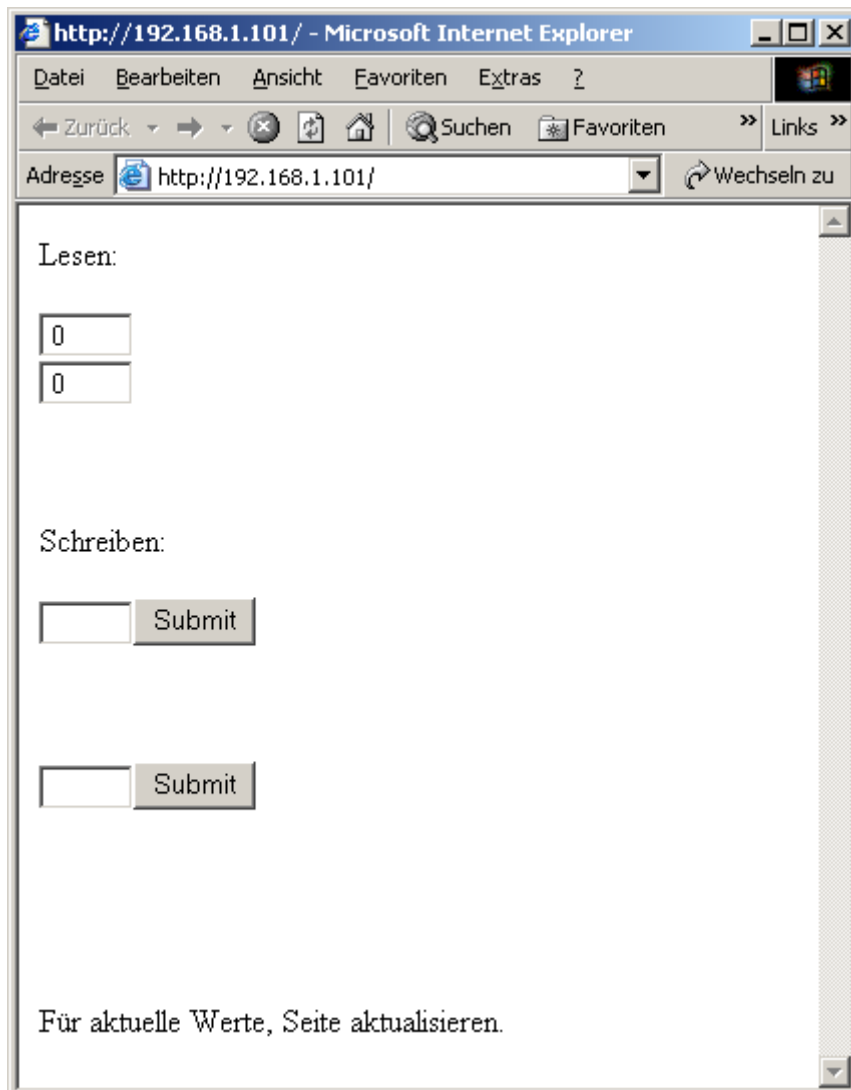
http://192.168.1.101/ - Microsoft Internet Explorer

Datei Bearbeiten Ansicht Favoriten Extras ?

Zurück Suchen Favoriten Links

Adresse http://192.168.1.101/ Wechseln zu

Lesen:

0

0

Schreiben:

Submit

Submit

Für aktuelle Werte, Seite aktualisieren.